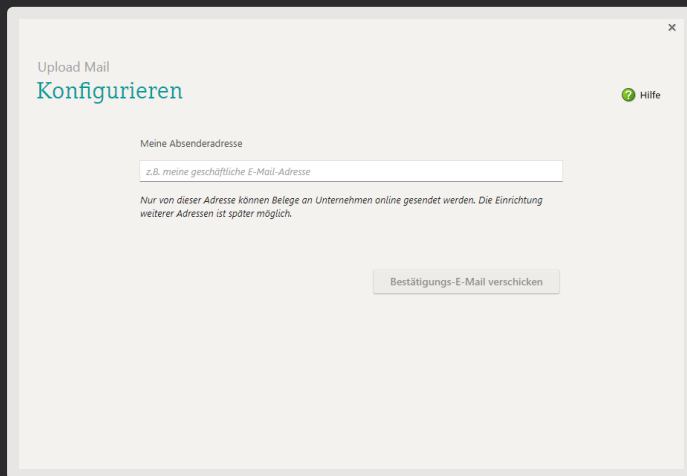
×

Upload Mail
Konfigurieren

? Hilfe

Meine Absenderadresse

z.B. meine geschäftliche E-Mail-Adresse

Nur von dieser Adresse können Belege an Unternehmen online gesendet werden. Die Einrichtung weiterer Adressen ist später möglich.

Bestätigungs-E-Mail verschicken